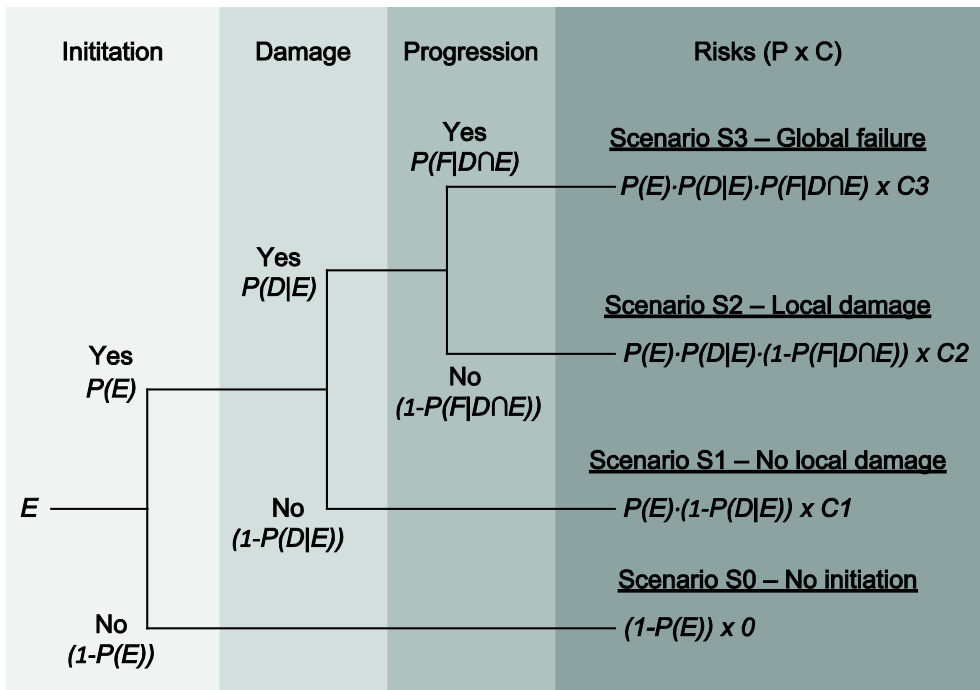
Inititation

Damage

Progression

Risks (P x C)

Yes
$P(F|D\cap E)$

Scenario S3 – Global failure
$P(E)\cdot P(D|E)\cdot P(F|D\cap E)$ x C3

Yes
$P(D|E)$

Scenario S2 – Local damage
$P(E)\cdot P(D|E)\cdot(1-P(F|D\cap E))$ x C2

Yes
$P(E)$

No
$(1-P(F|D\cap E))$

Scenario S1 – No local damage
$P(E)\cdot(1-P(D|E))$ x C1

E

No
$(1-P(D|E))$

Scenario S0 – No initiation
$(1-P(E))$ x 0

No
$(1-P(E))$